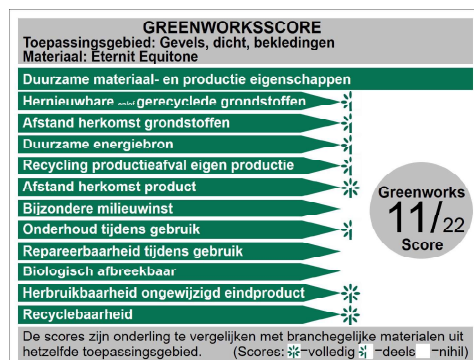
GREENWORKSSCORE
Toepassingsgebied: Gevels, dicht, bekledingen
Materiaal: Eternit Equitone

Duurzame materiaal- en productie eigenschappen
Hernieuwbare en/of gerecyclede grondstoffen
Afstand herkomst grondstoffen
Duurzame energiebron
Recycling productieafval eigen productie
Afstand herkomst product
Bijzondere milieuwinst
Onderhoud tijdens gebruik
Repareerbaarheid tijdens gebruik
Biologisch afbreekbaar
Herbruikbaarheid ongewijzigd eindproduct
Recyclebaarheid

Greenworks
11/22
Score

De scores zijn onderling te vergelijken met branchegelijke materialen uit hetzelfde toepassingsgebied. (Scores: =volledig =deels =nihil)